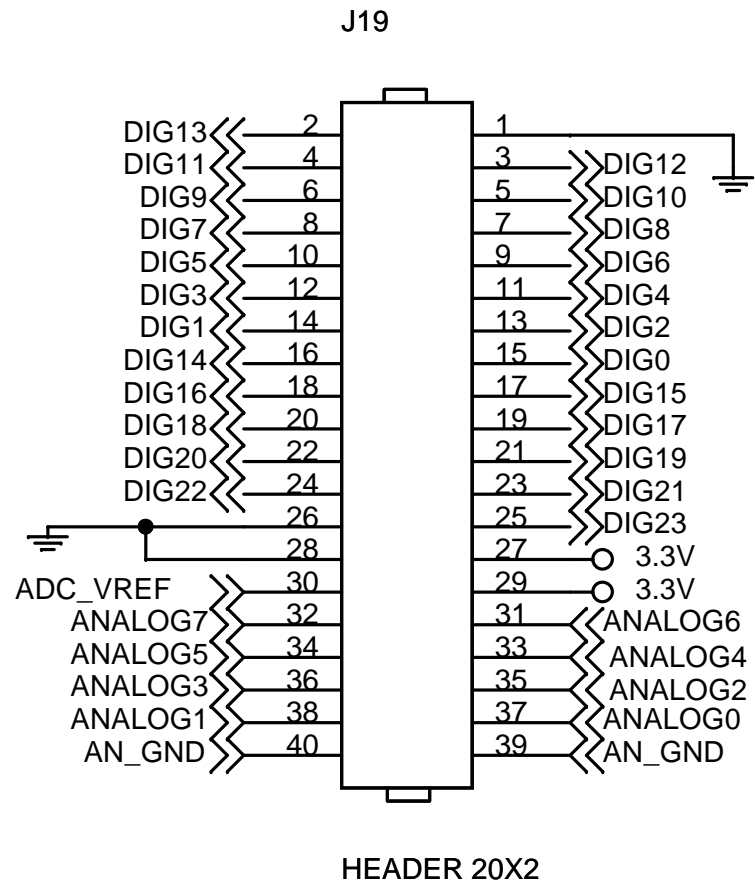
J19

DIG13 2
DIG11 4
DIG9 6
DIG7 8
DIG5 10
DIG3 12
DIG1 14
DIG14 16
DIG16 18
DIG18 20
DIG20 22
DIG22 24
26
28
ADC_VREF 30
ANALOG7 32
ANALOG5 34
ANALOG3 36
ANALOG1 38
AN_GND 40

1
3 DIG12
5 DIG10
7 DIG8
9 DIG6
11 DIG4
13 DIG2
15 DIG0
17 DIG15
19 DIG17
21 DIG19
23 DIG21
25 DIG23
27 3.3V
29 3.3V
31 ANALOG6
33 ANALOG4
35 ANALOG2
37 ANALOG0
39 AN_GND

HEADER 20X2